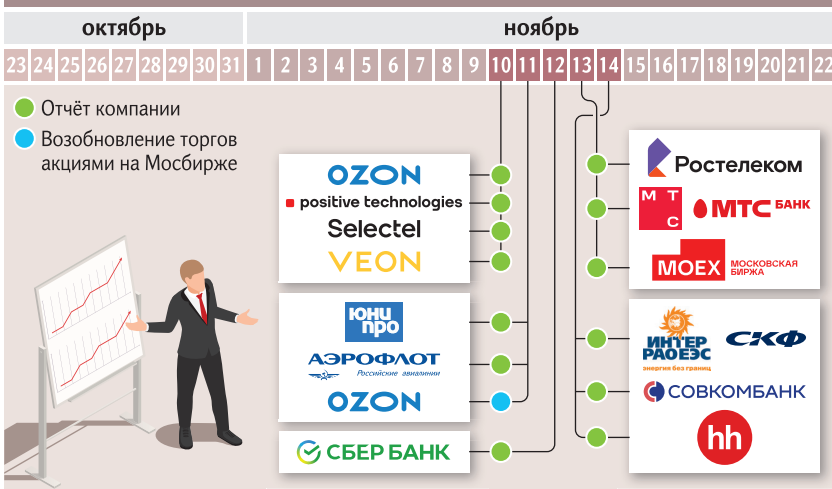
октябрь

ноябрь

| 23 | 24 | 25 | 26 | 27 | 28 | 29 | 30 | 31 | 1 | 2 | 3 | 4 | 5 | 6 | 7 | 8 | 9 | 10 | 11 | 12 | 13 | 14 | 15 | 16 | 17 | 18 | 19 | 20 | 21 | 22 |
|---|---|---|---|---|---|---|---|---|---|---|---|---|---|---|---|---|---|---|---|---|---|---|---|---|---|---|---|---|---|---|

Отчёт компании

Возобновление торгов акциями на Мосбирже

OZON
positive technologies
Selectel
VEON

юни про
АЭРОФЛОТ
Российские авиалинии
OZON

СБЕР БАНК

Ростелеком
М Т С
МТС БАНК
MOEX МОСКОВСКАЯ БИРЖА

ИНТЕР РАО ЕЭС
энергия без границ
СКФ
СОВКОМБАНК
hh